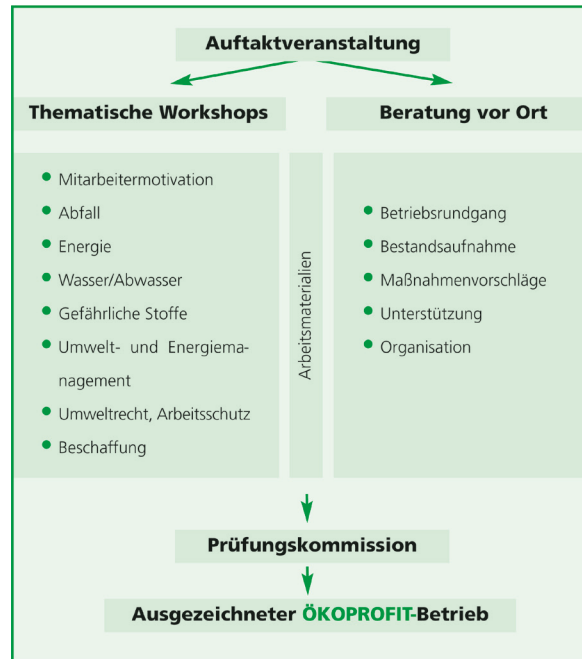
Auftaktveranstaltung

Thematische Workshops

Beratung vor Ort

- Mitarbeitermotivation
- Abfall
- Energie
- Wasser/Abwasser
- Gefährliche Stoffe
- Umwelt- und Energiemanagement
- Umweltrecht, Arbeitsschutz
- Beschaffung

Arbeitsmaterialien

- Betriebsrundgang
- Bestandsaufnahme
- Maßnahmenvorschläge
- Unterstützung
- Organisation

Prüfungskommission

Ausgezeichneter ÖKOPROFIT-Betrieb